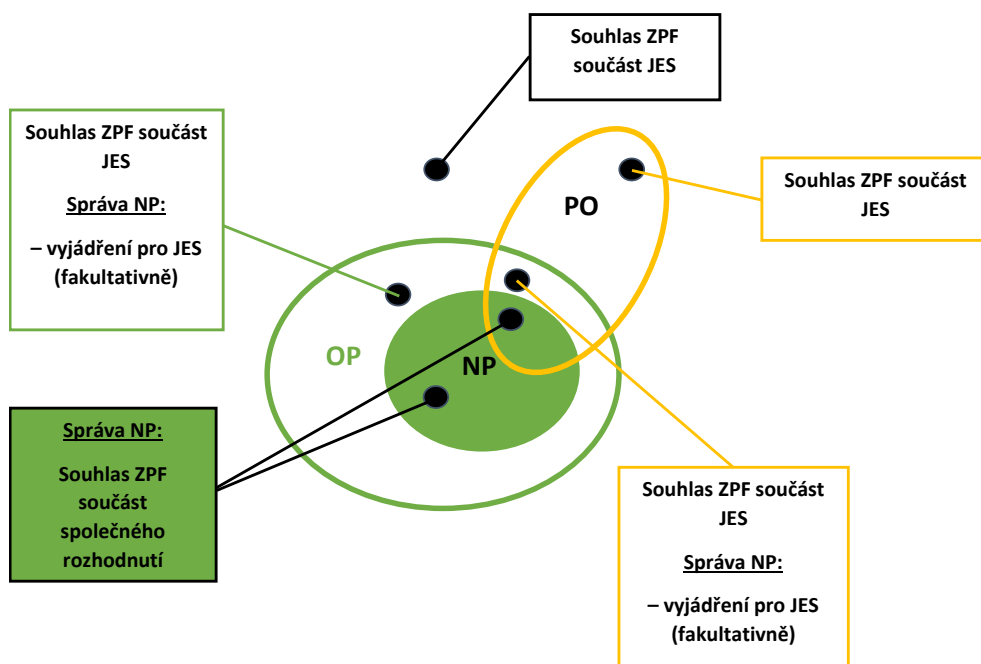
Souhlas ZPF součást JES

Souhlas ZPF součást JES

Správa NP:

– vyjádření pro JES (fakultativně)

Souhlas ZPF součást JES

PO

OP

NP

Správa NP:

Souhlas ZPF součást společného rozhodnutí

Souhlas ZPF součást JES

Správa NP:

– vyjádření pro JES (fakultativně)